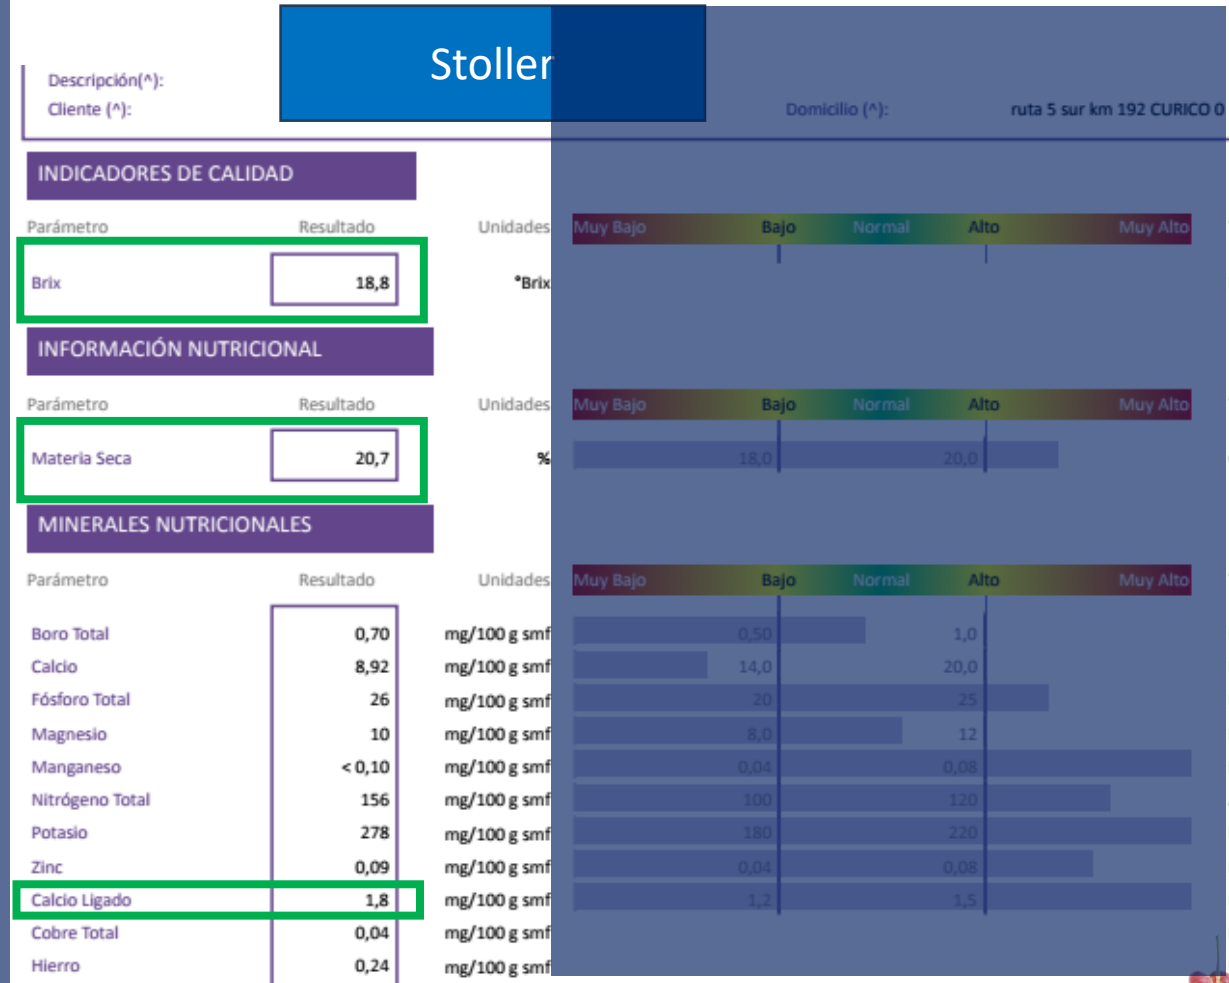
Stoller

Descripción(^):
Cliente (^):

Domicilio (^): ruta 5 sur km 192 CURICO 0

INDICADORES DE CALIDAD

| Parámetro | Resultado | Unidades |
|---|---|---|
| Brix | 18,8 | °Brix |

Muy Bajo Bajo Normal Alto Muy Alto

INFORMACIÓN NUTRICIONAL

| Parámetro | Resultado | Unidades |
|---|---|---|
| Materia Seca | 20,7 | % |

Muy Bajo Bajo Normal Alto Muy Alto
18,0 20,0

MINERALES NUTRICIONALES

Muy Bajo Bajo Normal Alto Muy Alto

| Parámetro | Resultado | Unidades | Bajo | Alto |
|---|---|---|---|---|
| Boro Total | 0,70 | mg/100 g smf | 0,50 | 1,0 |
| Calcio | 8,92 | mg/100 g smf | 14,0 | 20,0 |
| Fósforo Total | 26 | mg/100 g smf | 20 | 25 |
| Magnesio | 10 | mg/100 g smf | 8,0 | 12 |
| Manganeso | < 0,10 | mg/100 g smf | 0,04 | 0,08 |
| Nitrógeno Total | 156 | mg/100 g smf | 100 | 120 |
| Potasio | 278 | mg/100 g smf | 180 | 220 |
| Zinc | 0,09 | mg/100 g smf | 0,04 | 0,08 |
| Calcio Ligado | 1,8 | mg/100 g smf | 1,2 | 1,5 |
| Cobre Total | 0,04 | mg/100 g smf | | |
| Hierro | 0,24 | mg/100 g smf | | |